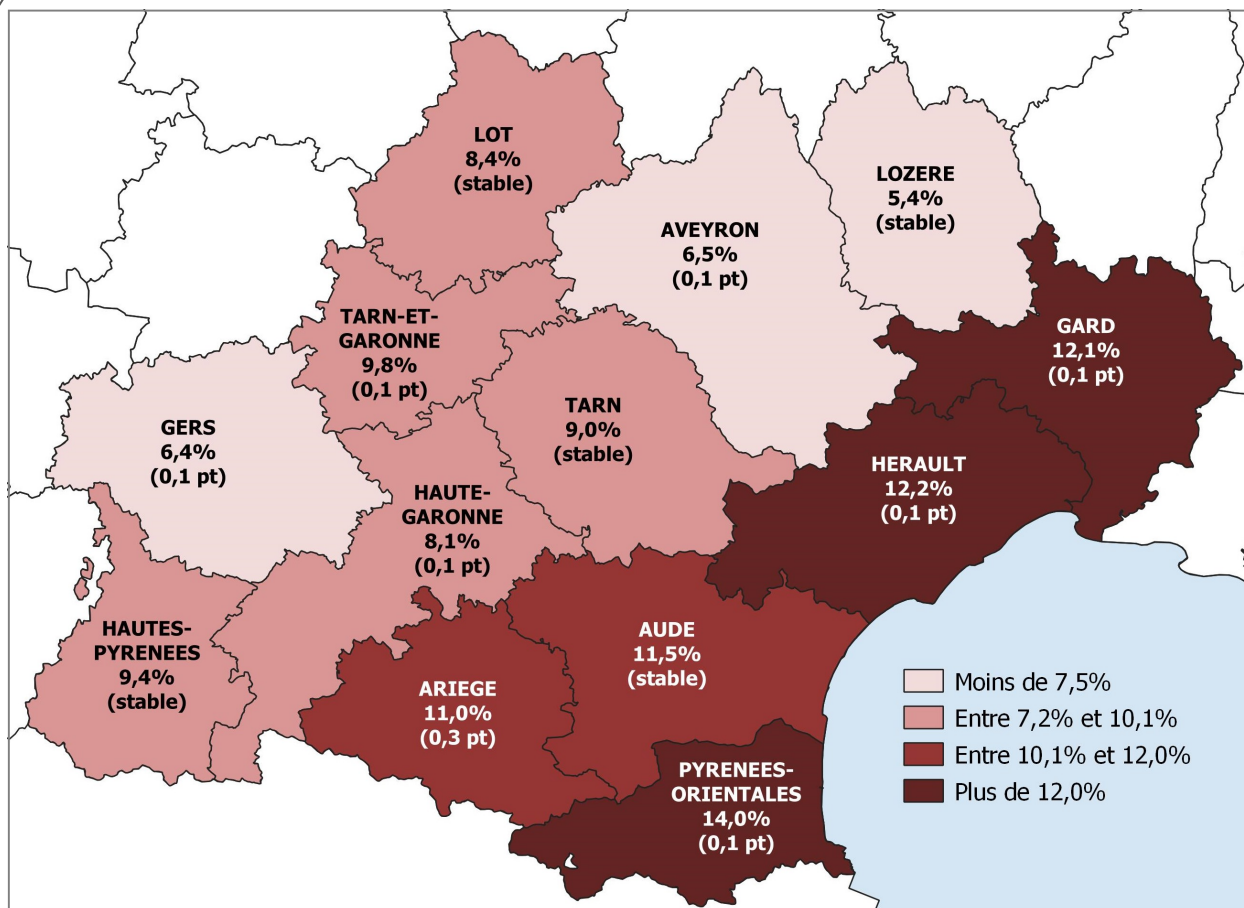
LOT
8,4%
(stable)

LOZERE
5,4%
(stable)

AVEYRON
6,5%
(0,1 pt)

TARN-ET-GARONNE
9,8%
(0,1 pt)

GARD
12,1%
(0,1 pt)

GERS
6,4%
(0,1 pt)

TARN
9,0%
(stable)

HERAULT
12,2%
(0,1 pt)

HAUTE-GARONNE
8,1%
(0,1 pt)

HAUTES-PYRENEES
9,4%
(stable)

AUDE
11,5%
(stable)

ARIEGE
11,0%
(0,3 pt)

PYRENEES-ORIENTALES
14,0%
(0,1 pt)

Moins de 7,5%
Entre 7,2% et 10,1%
Entre 10,1% et 12,0%
Plus de 12,0%